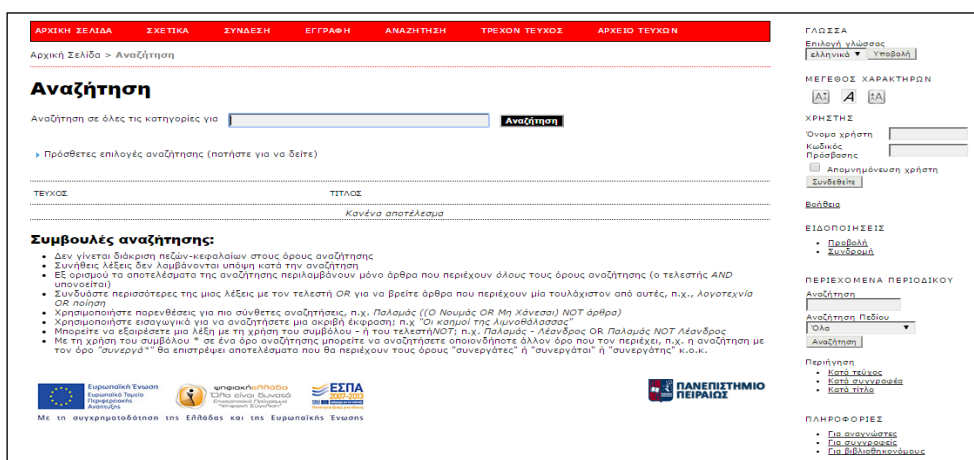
ΑΡΧΙΚΗ ΣΕΛΙΔΑ ΣΧΕΤΙΚΑ ΣΥΝΔΕΣΗ ΕΓΓΡΑΦΗ ΑΝΑΖΗΤΗΣΗ ΤΡΕΧΟΝ ΤΕΥΧΟΣ ΑΡΧΕΙΟ ΤΕΥΧΩΝ

Αρχική Σελίδα > Αναζήτηση

Αναζήτηση

Αναζήτηση σε όλες τις κατηγορίες για Αναζήτηση

Πρόσθετες επιλογές αναζήτησης (πατήστε για να δείτε)

| ΤΕΥΧΟΣ | ΤΙΤΛΟΣ |
|---|---|
| Κανένα αποτέλεσμα | |

Συμβουλές αναζήτησης:

- Δεν γίνεται διάκριση πεζών-κεφαλαίων στους όρους αναζήτησης
- Συνήθεις λέξεις δεν λαμβάνονται υπόψη κατά την αναζήτηση
- Εξ ορισμού τα αποτελέσματα της αναζήτησης περιλαμβάνουν μόνο άρθρα που περιέχουν όλους τους όρους αναζήτησης (ο τελεστής AND υπονοείται)
- Συνδυάστε περισσότερες της μιας λέξεις με τον τελεστή OR για να βρείτε άρθρα που περιέχουν μία τουλάχιστον από αυτές, π.χ., λογοτεχνία OR ποίηση
- Χρησιμοποιήστε παρενθέσεις για πιο σύνθετες αναζητήσεις, π.χ. Παλαμάς ((Ο Νουμάς OR Μη Χάνεσαι) NOT άρθρα)
- Χρησιμοποιήστε εισαγωγικά για να αναζητήσετε μια ακριβή έκφραση; π.χ "Οι καημοί της λιμνοθάλασσας"
- Μπορείτε να εξαιρέσετε μια λέξη με τη χρήση του συμβόλου - ή του τελεστήNOT; π.χ. Παλαμάς - Λέανδρος OR Παλαμάς NOT Λέανδρος
- Με τη χρήση του συμβόλου * σε ένα όρο αναζήτησης μπορείτε να αναζητήσετε οποιονδήποτε άλλον όρο που τον περιέχει, π.χ. η αναζήτηση με τον όρο "συνεργά*" θα επιστρέψει αποτελέσματα που θα περιέχουν τους όρους "συνεργάτες" ή "συνεργάται" ή "συνεργάτης" κ.ο.κ.

Ευρωπαϊκή Ένωση Ευρωπαϊκό Ταμείο Περιφερειακής Ανάπτυξης
ψηφιακήΕλλάδα Όλα είναι δυνατά
ΕΣΠΑ 2007-2013
ΠΑΝΕΠΙΣΤΗΜΙΟ ΠΕΙΡΑΙΩΣ

Με τη συγχρηματοδότηση της Ελλάδας και της Ευρωπαϊκής Ένωσης

ΓΛΩΣΣΑ
Επιλογή γλώσσας
ελληνικά Υποβολή

ΜΕΓΕΘΟΣ ΧΑΡΑΚΤΗΡΩΝ

ΧΡΗΣΤΗΣ
Όνομα χρήστη
Κωδικός Πρόσβασης
Απομνημόνευση χρήστη
Συνδεθείτε

Βοήθεια

ΕΙΔΟΠΟΙΗΣΕΙΣ
- Προβολή
- Συνδρομή

ΠΕΡΙΕΧΟΜΕΝΑ ΠΕΡΙΟΔΙΚΟΥ
Αναζήτηση
Αναζήτηση Πεδίου
Όλα
Αναζήτηση

Περιήγηση
- Κατά τεύχος
- Κατά συγγραφέα
- Κατά τίτλο

ΠΛΗΡΟΦΟΡΙΕΣ
- Για αναγνώστες
- Για συγγραφείς
- Για βιβλιοθηκονόμους